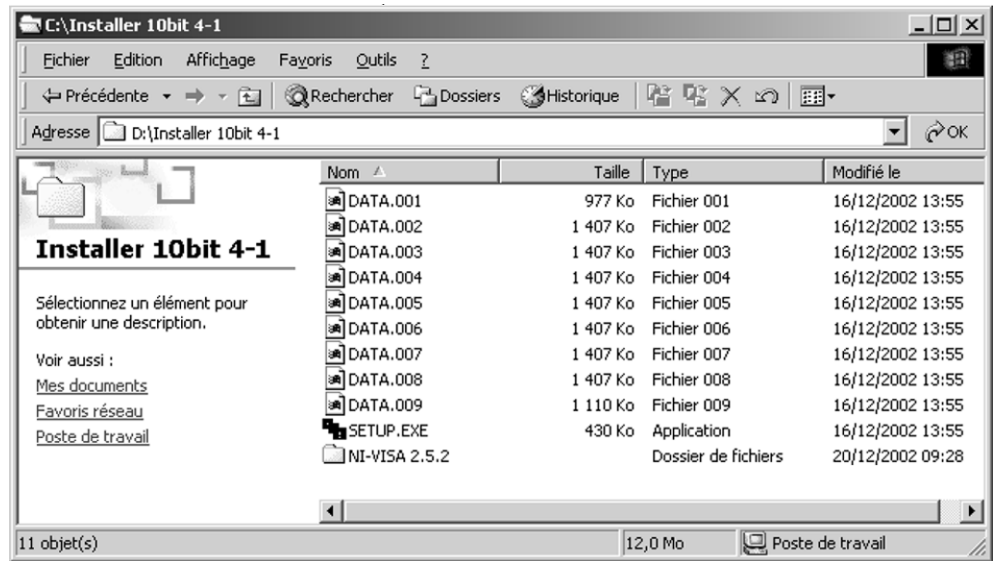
C:\Installer 10bit 4-1

Fichier Edition Affichage Favoris Outils ?

Précédente Rechercher Dossiers Historique

Adresse D:\Installer 10bit 4-1 OK

Installer 10bit 4-1

Sélectionnez un élément pour obtenir une description.

Voir aussi :
Mes documents
Favoris réseau
Poste de travail

| Nom | Taille | Type | Modifié le |
|---|---|---|---|
| DATA.001 | 977 Ko | Fichier 001 | 16/12/2002 13:55 |
| DATA.002 | 1 407 Ko | Fichier 002 | 16/12/2002 13:55 |
| DATA.003 | 1 407 Ko | Fichier 003 | 16/12/2002 13:55 |
| DATA.004 | 1 407 Ko | Fichier 004 | 16/12/2002 13:55 |
| DATA.005 | 1 407 Ko | Fichier 005 | 16/12/2002 13:55 |
| DATA.006 | 1 407 Ko | Fichier 006 | 16/12/2002 13:55 |
| DATA.007 | 1 407 Ko | Fichier 007 | 16/12/2002 13:55 |
| DATA.008 | 1 407 Ko | Fichier 008 | 16/12/2002 13:55 |
| DATA.009 | 1 110 Ko | Fichier 009 | 16/12/2002 13:55 |
| SETUP.EXE | 430 Ko | Application | 16/12/2002 13:55 |
| NI-VISA 2.5.2 | | Dossier de fichiers | 20/12/2002 09:28 |

11 objet(s) 12,0 Mo Poste de travail